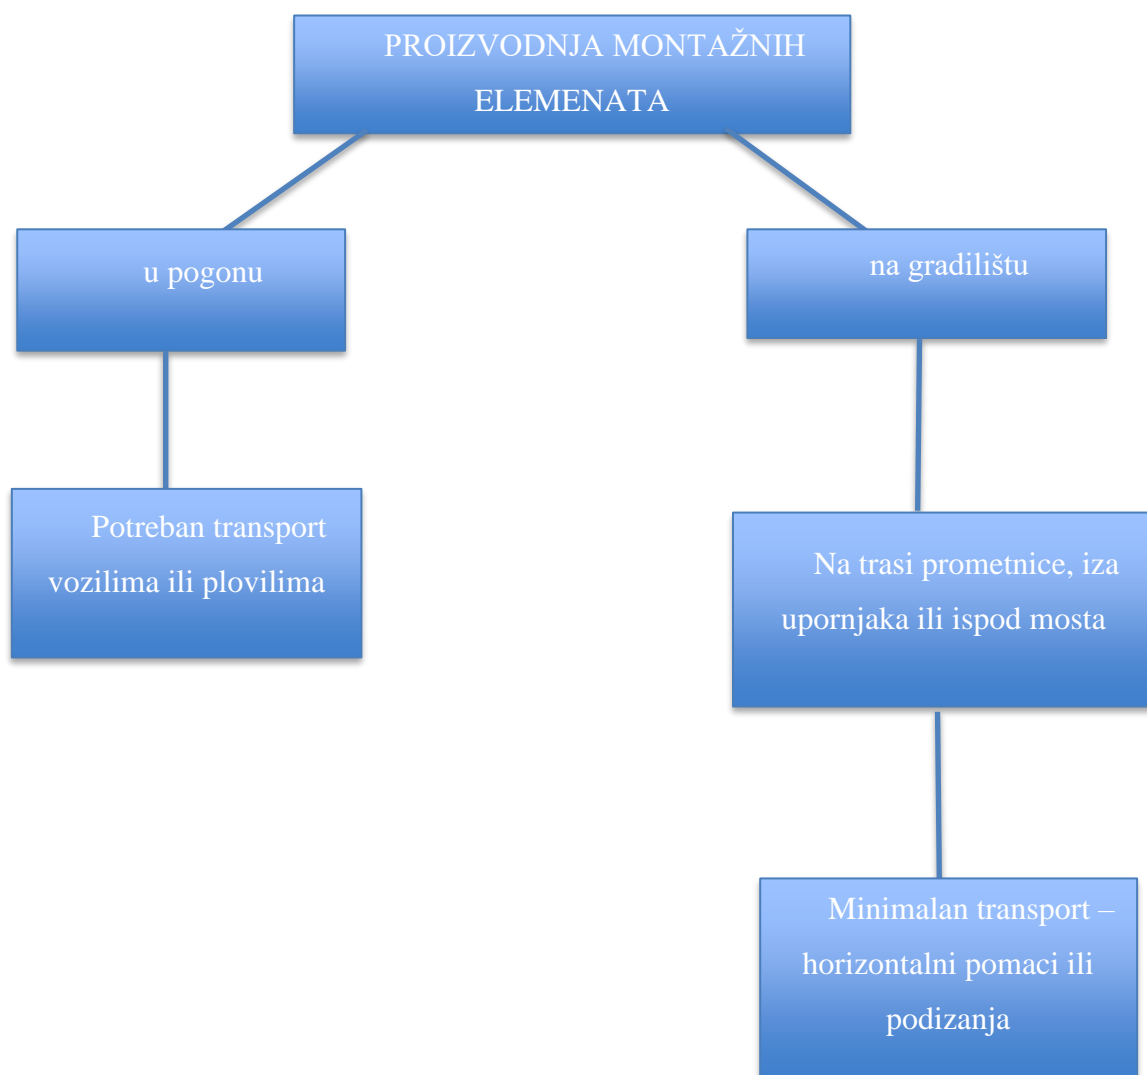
PROIZVODNJA MONTAŽNIH ELEMENATA

u pogonu

Potreban transport vozilima ili plovilima

na gradilištu

Na trasi prometnice, iza upornjaka ili ispod mosta

Minimalan transport – horizontalni pomaci ili podizanja